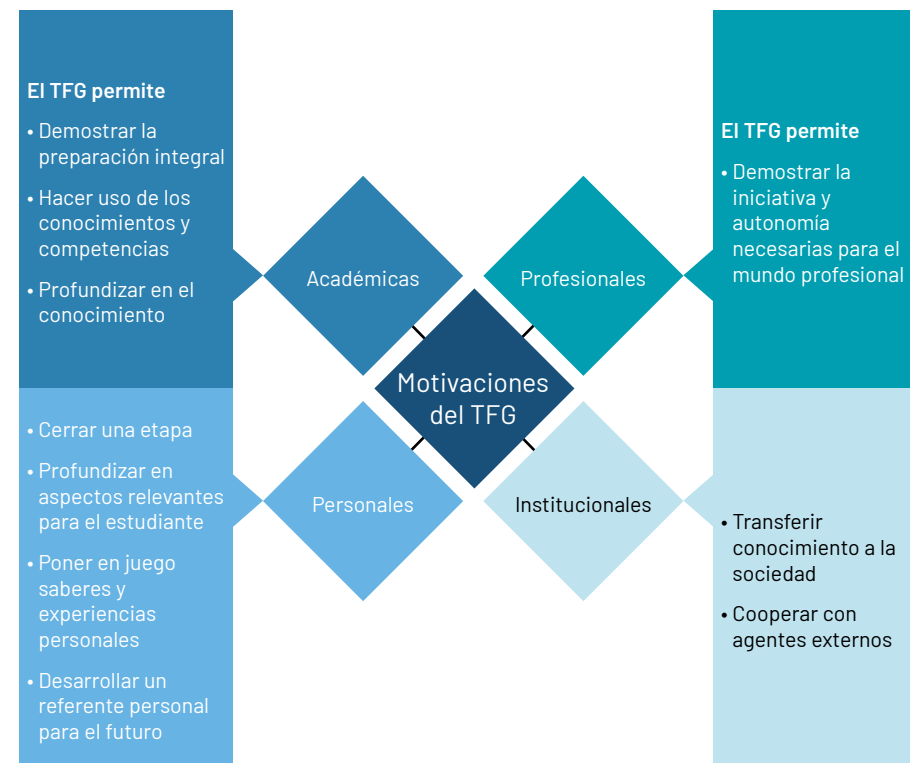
El TFG permite

• Demostrar la preparación integral

• Hacer uso de los conocimientos y competencias

• Profundizar en el conocimiento

• Cerrar una etapa

• Profundizar en aspectos relevantes para el estudiante

• Poner en juego saberes y experiencias personales

• Desarrollar un referente personal para el futuro

Académicas

Profesionales

Motivaciones del TFG

Personales

Institucionales

El TFG permite

• Demostrar la iniciativa y autonomía necesarias para el mundo profesional

• Transferir conocimiento a la sociedad

• Cooperar con agentes externos